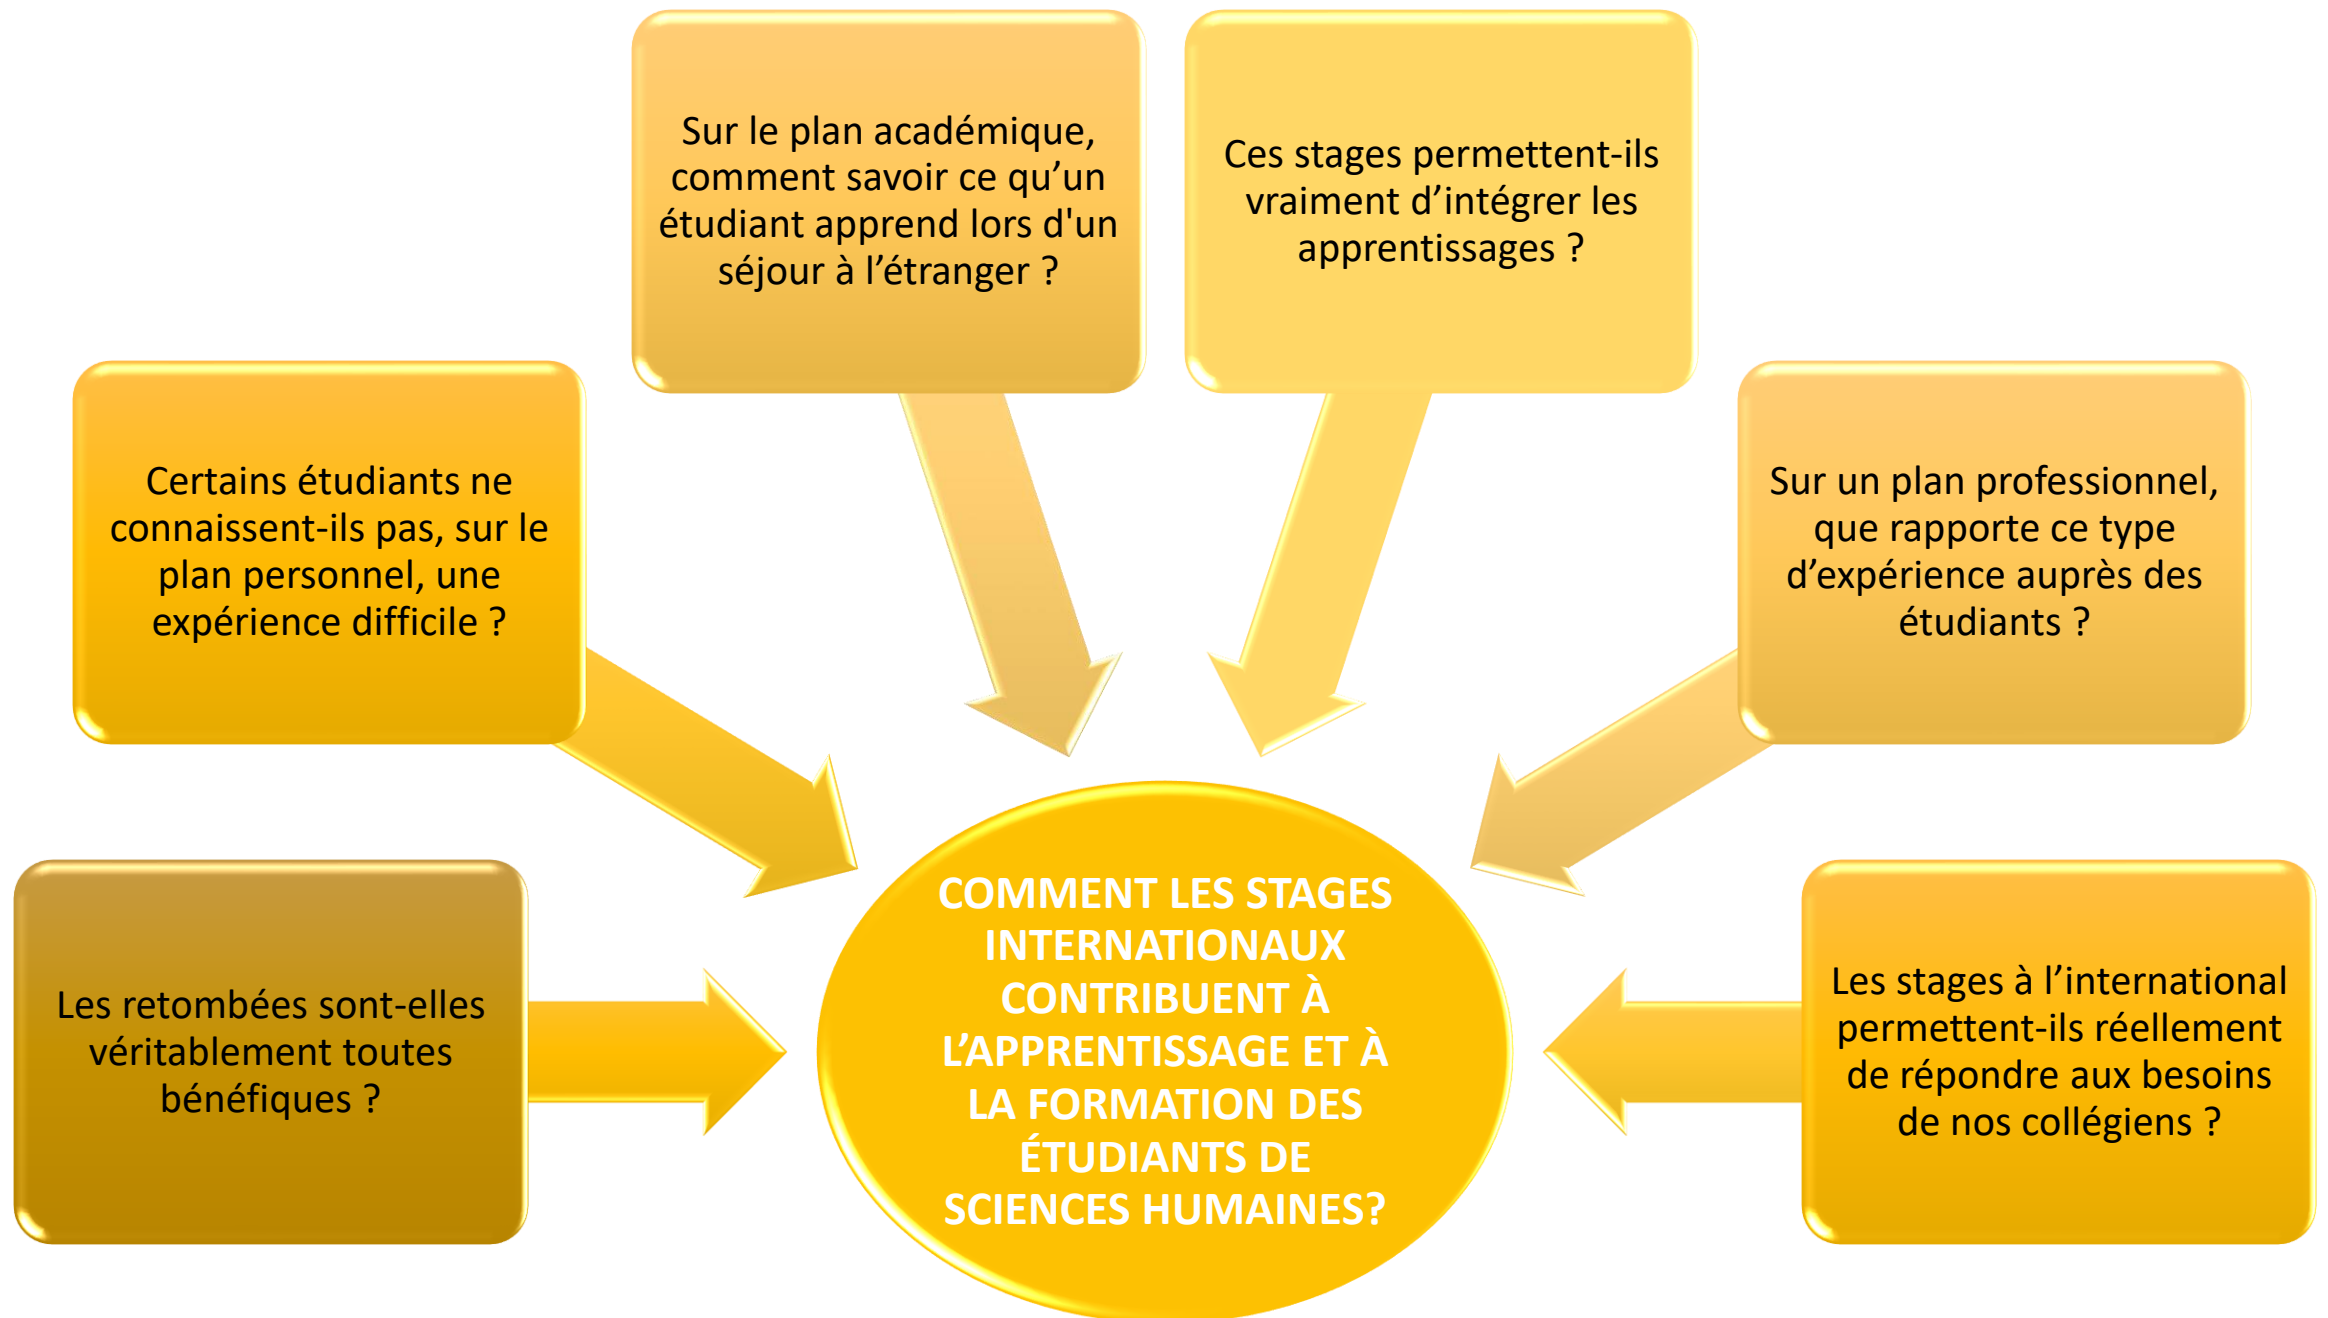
Sur le plan académique, comment savoir ce qu’un étudiant apprend lors d'un séjour à l’étranger ?

Ces stages permettent-ils vraiment d’intégrer les apprentissages ?

Certains étudiants ne connaissent-ils pas, sur le plan personnel, une expérience difficile ?

Sur un plan professionnel, que rapporte ce type d’expérience auprès des étudiants ?

COMMENT LES STAGES INTERNATIONAUX CONTRIBUENT À L’APPRENTISSAGE ET À LA FORMATION DES ÉTUDIANTS DE SCIENCES HUMAINES?

Les retombées sont-elles véritablement toutes bénéfiques ?

Les stages à l’international permettent-ils réellement de répondre aux besoins de nos collégiens ?